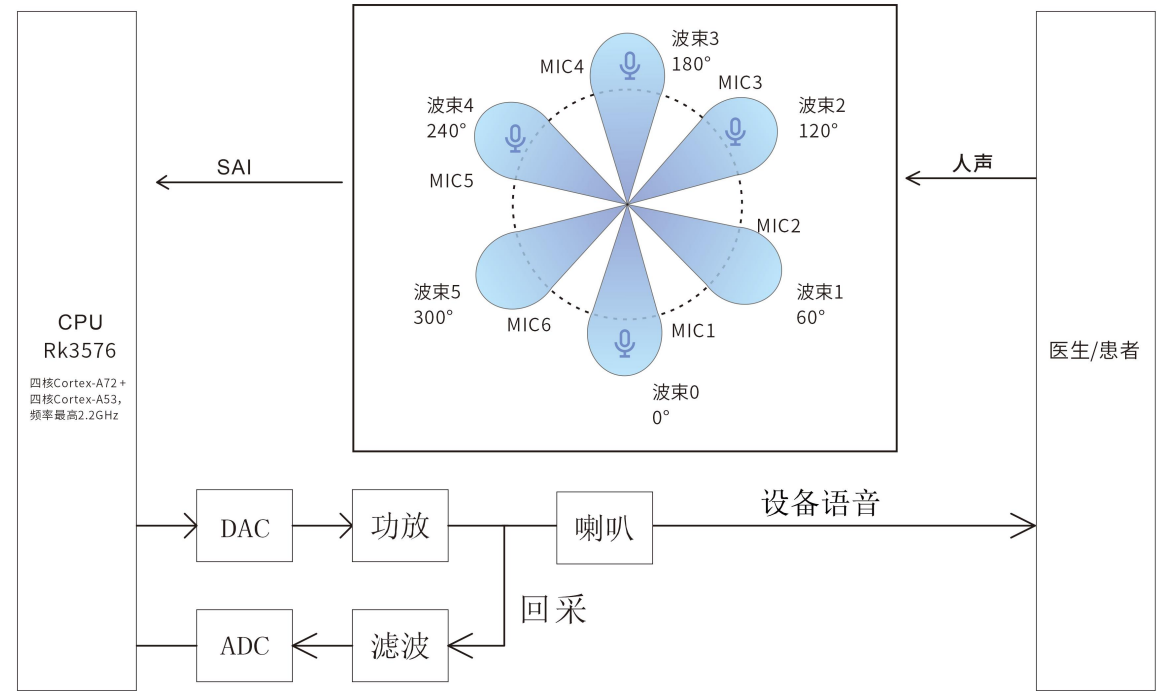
CPU
Rk3576
四核Cortex-A72+
四核Cortex-A53,
频率最高2.2GHz

SAI

波束3
180°
MIC4
MIC3
波束4
240°
波束2
120°
MIC5
MIC2
波束5
300°
波束1
60°
MIC6
MIC1
波束0
0°

人声

医生/患者

DAC
功放
喇叭
设备语音
回采
ADC
滤波